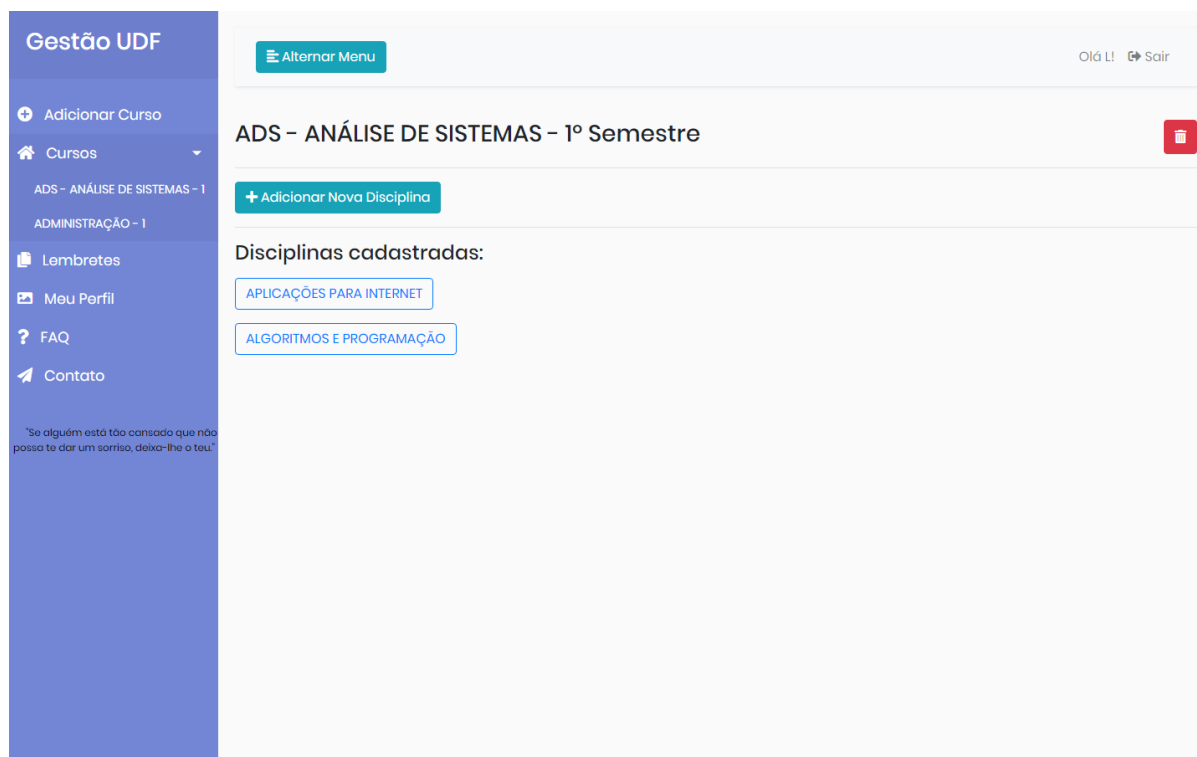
Gestão UDF

Adicionar Curso

Cursos

ADS - ANÁLISE DE SISTEMAS - 1

ADMINISTRAÇÃO - 1

Lembretes

Meu Perfil

FAQ

Contato

"Se alguém está tão cansado que não possa te dar um sorriso, deixa-lhe o teu."

Alternar Menu

Olá L! Sair

ADS - ANÁLISE DE SISTEMAS - 1º Semestre

+ Adicionar Nova Disciplina

Disciplinas cadastradas:

APLICAÇÕES PARA INTERNET

ALGORITMOS E PROGRAMAÇÃO